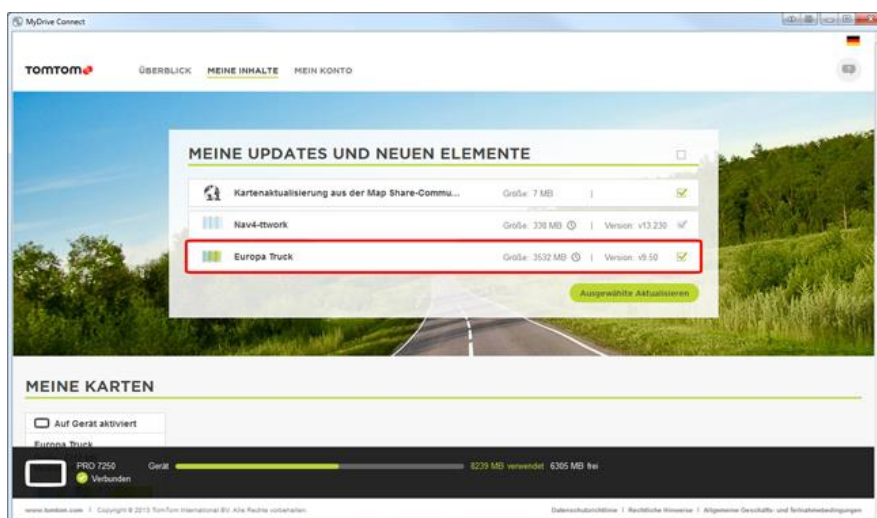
MyDrive Connect

TOMTOM ÜBERBLICK MEINE INHALTE MEIN KONTO

MEINE UPDATES UND NEUEN ELEMENTE

| | | | |
|---|---|---|---|
| Kartenaktualisierung aus der Map Share-Commu... | Größe: 7 MB | | ✓ |
| Nav4-ttwork | Größe: 338 MB | Version: v13.230 | ✓ |
| Europa Truck | Größe: 3532 MB | Version: v9.50 | ✓ |

Ausgewählte Aktualisieren

MEINE KARTEN

Auf Gerät aktiviert

Europa Truck

PRO 7250 Verbunden Gerät 8239 MB verwendet 6305 MB frei

www.tomtom.com | Copyright © 2013 TomTom International BV. Alle Rechte vorbehalten. Datenschutzrichtlinie | Rechtliche Hinweise | Allgemeine Geschäfts- und Teilnahmebedingungen